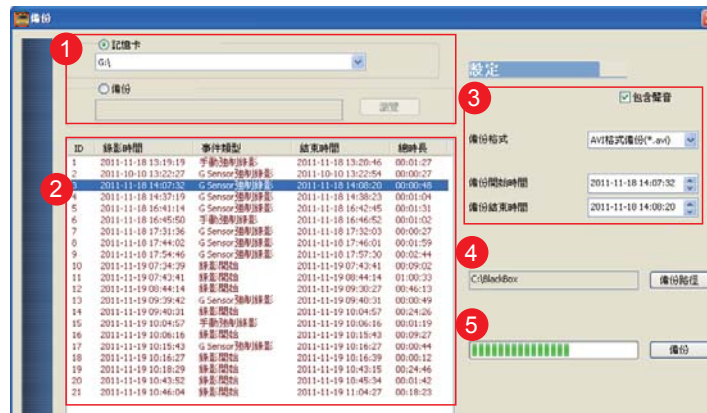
備份

1

記憶卡

G:\

備份

瀏覽

設定

3

包含聲音

備份格式 AVI格式備份(*.avi)

備份開始時間 2011-11-18 14:07:32

備份結束時間 2011-11-18 14:08:20

2

| ID | 錄影時間 | 事件類型 | 結束時間 | 總時長 |
|---|---|---|---|---|
| 1 | 2011-11-18 13:19:19 | 手動強制錄影 | 2011-11-18 13:20:46 | 00:01:27 |
| 2 | 2011-10-10 13:22:27 | G Sensor強制錄影 | 2011-10-10 13:22:54 | 00:00:27 |
| 3 | 2011-11-18 14:07:32 | G Sensor強制錄影 | 2011-11-18 14:08:20 | 00:00:48 |
| 4 | 2011-11-18 14:37:19 | G Sensor強制錄影 | 2011-11-18 14:38:23 | 00:01:04 |
| 5 | 2011-11-18 16:41:14 | G Sensor強制錄影 | 2011-11-18 16:42:45 | 00:01:31 |
| 6 | 2011-11-18 16:45:50 | 手動強制錄影 | 2011-11-18 16:46:52 | 00:01:02 |
| 7 | 2011-11-18 17:31:36 | G Sensor強制錄影 | 2011-11-18 17:32:03 | 00:00:27 |
| 8 | 2011-11-18 17:44:02 | G Sensor強制錄影 | 2011-11-18 17:46:01 | 00:01:59 |
| 9 | 2011-11-18 17:54:46 | G Sensor強制錄影 | 2011-11-18 17:57:30 | 00:02:44 |
| 10 | 2011-11-19 07:34:39 | 錄影開始 | 2011-11-19 07:43:41 | 00:09:02 |
| 11 | 2011-11-19 07:43:41 | 錄影開始 | 2011-11-19 08:44:14 | 01:00:33 |
| 12 | 2011-11-19 08:44:14 | 錄影開始 | 2011-11-19 09:30:27 | 00:46:13 |
| 13 | 2011-11-19 09:39:42 | G Sensor強制錄影 | 2011-11-19 09:40:31 | 00:00:49 |
| 14 | 2011-11-19 09:40:31 | 錄影開始 | 2011-11-19 10:04:57 | 00:24:26 |
| 15 | 2011-11-19 10:04:57 | 手動強制錄影 | 2011-11-19 10:06:16 | 00:01:19 |
| 16 | 2011-11-19 10:06:16 | 錄影開始 | 2011-11-19 10:15:43 | 00:09:27 |
| 17 | 2011-11-19 10:15:43 | G Sensor強制錄影 | 2011-11-19 10:16:27 | 00:00:44 |
| 18 | 2011-11-19 10:16:27 | 錄影開始 | 2011-11-19 10:16:39 | 00:00:12 |
| 19 | 2011-11-19 10:18:29 | 錄影開始 | 2011-11-19 10:43:15 | 00:24:46 |
| 20 | 2011-11-19 10:43:52 | 錄影開始 | 2011-11-19 10:45:34 | 00:01:42 |
| 21 | 2011-11-19 10:46:04 | 錄影開始 | 2011-11-19 11:04:27 | 00:18:23 |

4

C:\BlackBox

備份路徑

5

備份